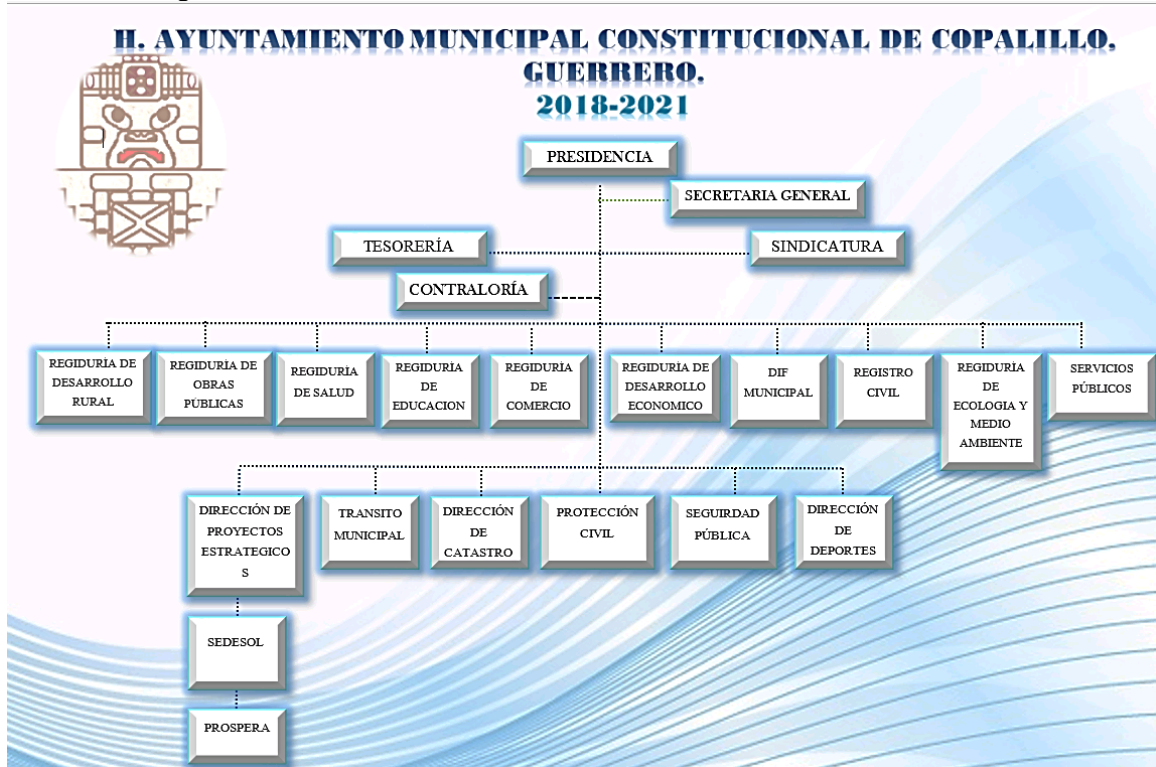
H. AYUNTAMIENTO MUNICIPAL CONSTITUCIONAL DE COPALILLO. GUERRERO.
2018-2021

PRESIDENCIA

SECRETARIA GENERAL

TESORERÍA

SINDICATURA

CONTRALORÍA

REGIDURIA DE DESARROLLO RURAL

REGIDURIA DE OBRAS PUBLICAS

REGIDURIA DE SALUD

REGIDURIA DE EDUCACION

REGIDURIA DE COMERCIO

REGIDURIA DE DESARROLLO ECONOMICO

DIF MUNICIPAL

REGISTRO CIVIL

REGIDURIA DE ECOLOGIA Y MEDIO AMBIENTE

SERVICIOS PÚBLICOS

DIRECCIÓN DE PROYECTOS ESTRATEGICOS

TRANSITO MUNICIPAL

DIRECCIÓN DE CATASTRO

PROTECCIÓN CIVIL

SEGUIRDAD PÚBLICA

DIRECCIÓN DE DEPORTES

SEDESOL

PROSPERA